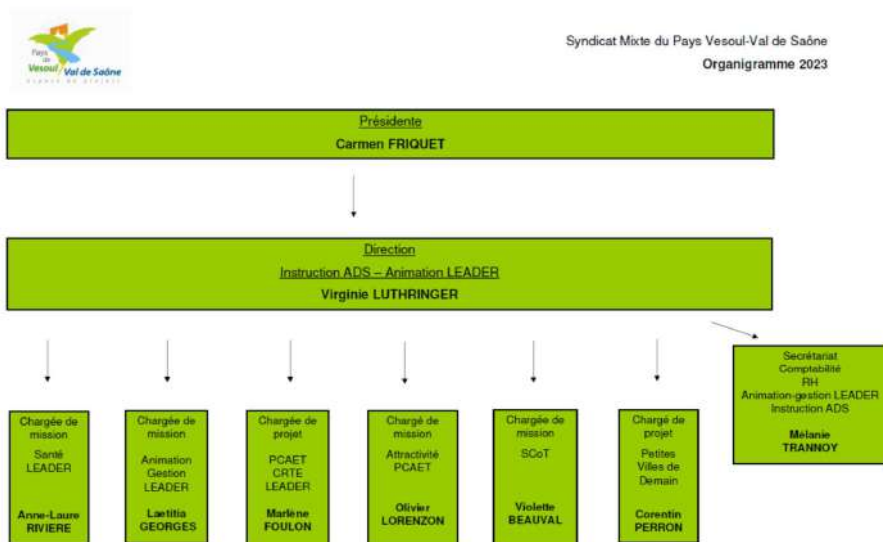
Pays de Vesoul Val de Saône

Syndicat Mixte du Pays Vesoul-Val de Saône
Organigramme 2023

Présidente
Carmen FRIQUET

Direction
Instruction ADS – Animation LEADER
Virginie LUTHRINGER

Secrétariat
Comptabilité
RH
Animation-gestion LEADER
Instruction ADS
Mélanie TRANNOY

Chargée de mission
Santé
LEADER
Anne-Laure RIVIERE

Chargée de mission
Animation
Gestion
LEADER
Laetitia GEORGES

Chargée de projet
PCAET
CRTE
LEADER
Marlène FOULON

Chargé de mission
Attractivité
PCAET
Olivier LORENZON

Chargée de mission
SCoT
Violette BEAUVAL

Chargé de projet
Petites Villes de Demain
Corentin PERRON